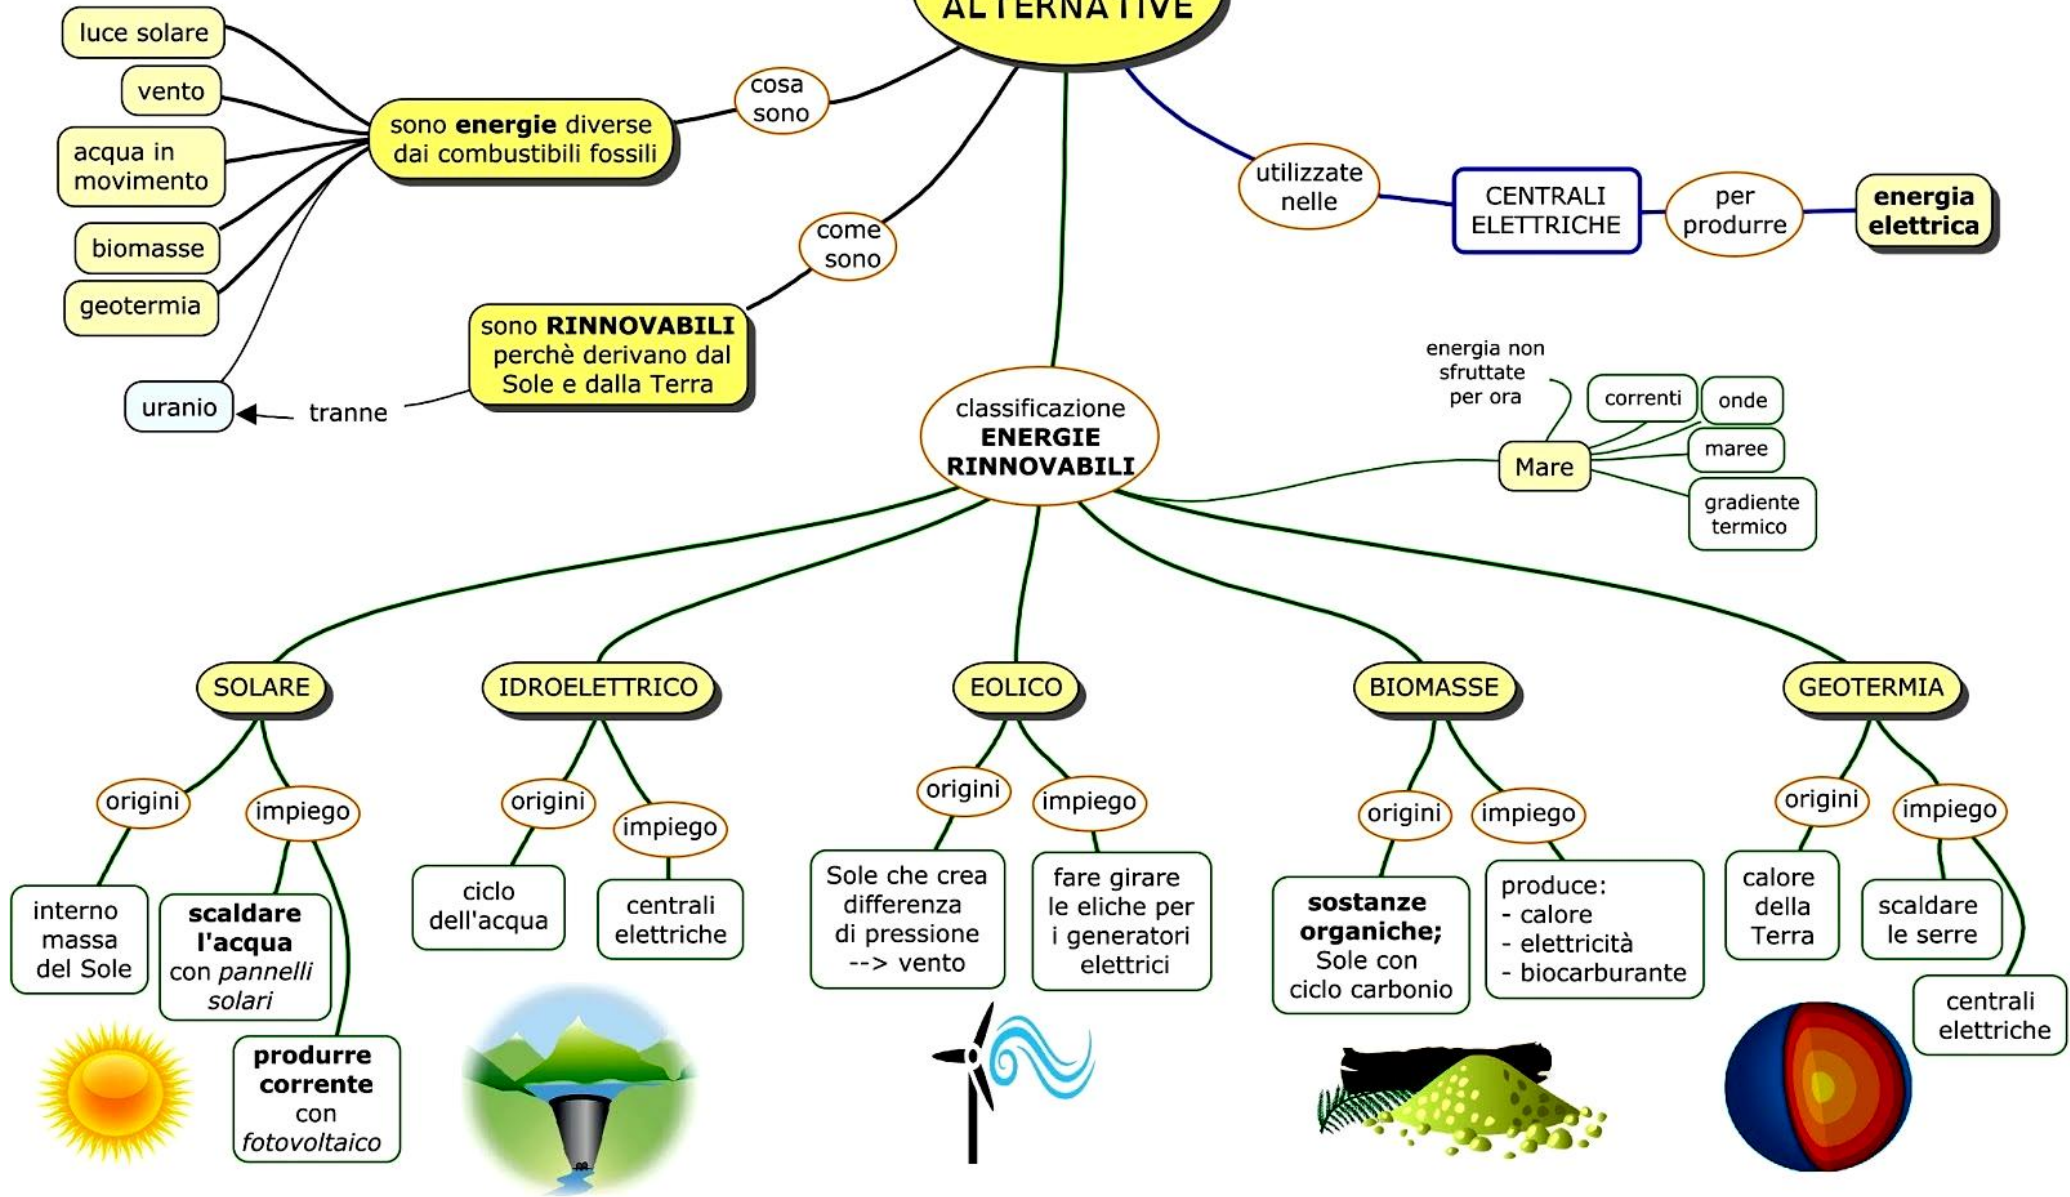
ALTERNATIVE

cosa sono

sono **energie** diverse dai combustibili fossili

luce solare

vento

acqua in movimento

biomasse

geotermia

uranio

tranne

come sono

sono **RINNOVABILI** perchè derivano dal Sole e dalla Terra

utilizzate nelle

CENTRALI ELETTRICHE

per produrre

**energia elettrica**

classificazione **ENERGIE RINNOVABILI**

energia non sfruttate per ora

Mare

correnti

onde

maree

gradiente termico

SOLARE

origini

interno massa del Sole

impiego

**scaldare l'acqua** con *pannelli solari*

**produrre corrente** con *fotovoltaico*

IDROELETTRICO

origini

ciclo dell'acqua

impiego

centrali elettriche

EOLICO

origini

Sole che crea differenza di pressione --> vento

impiego

fare girare le eliche per i generatori elettrici

BIOMASSE

origini

**sostanze organiche;** Sole con ciclo carbonio

impiego

produce:
- calore
- elettricità
- biocarburante

GEOTERMIA

origini

calore della Terra

impiego

scaldare le serre

centrali elettriche